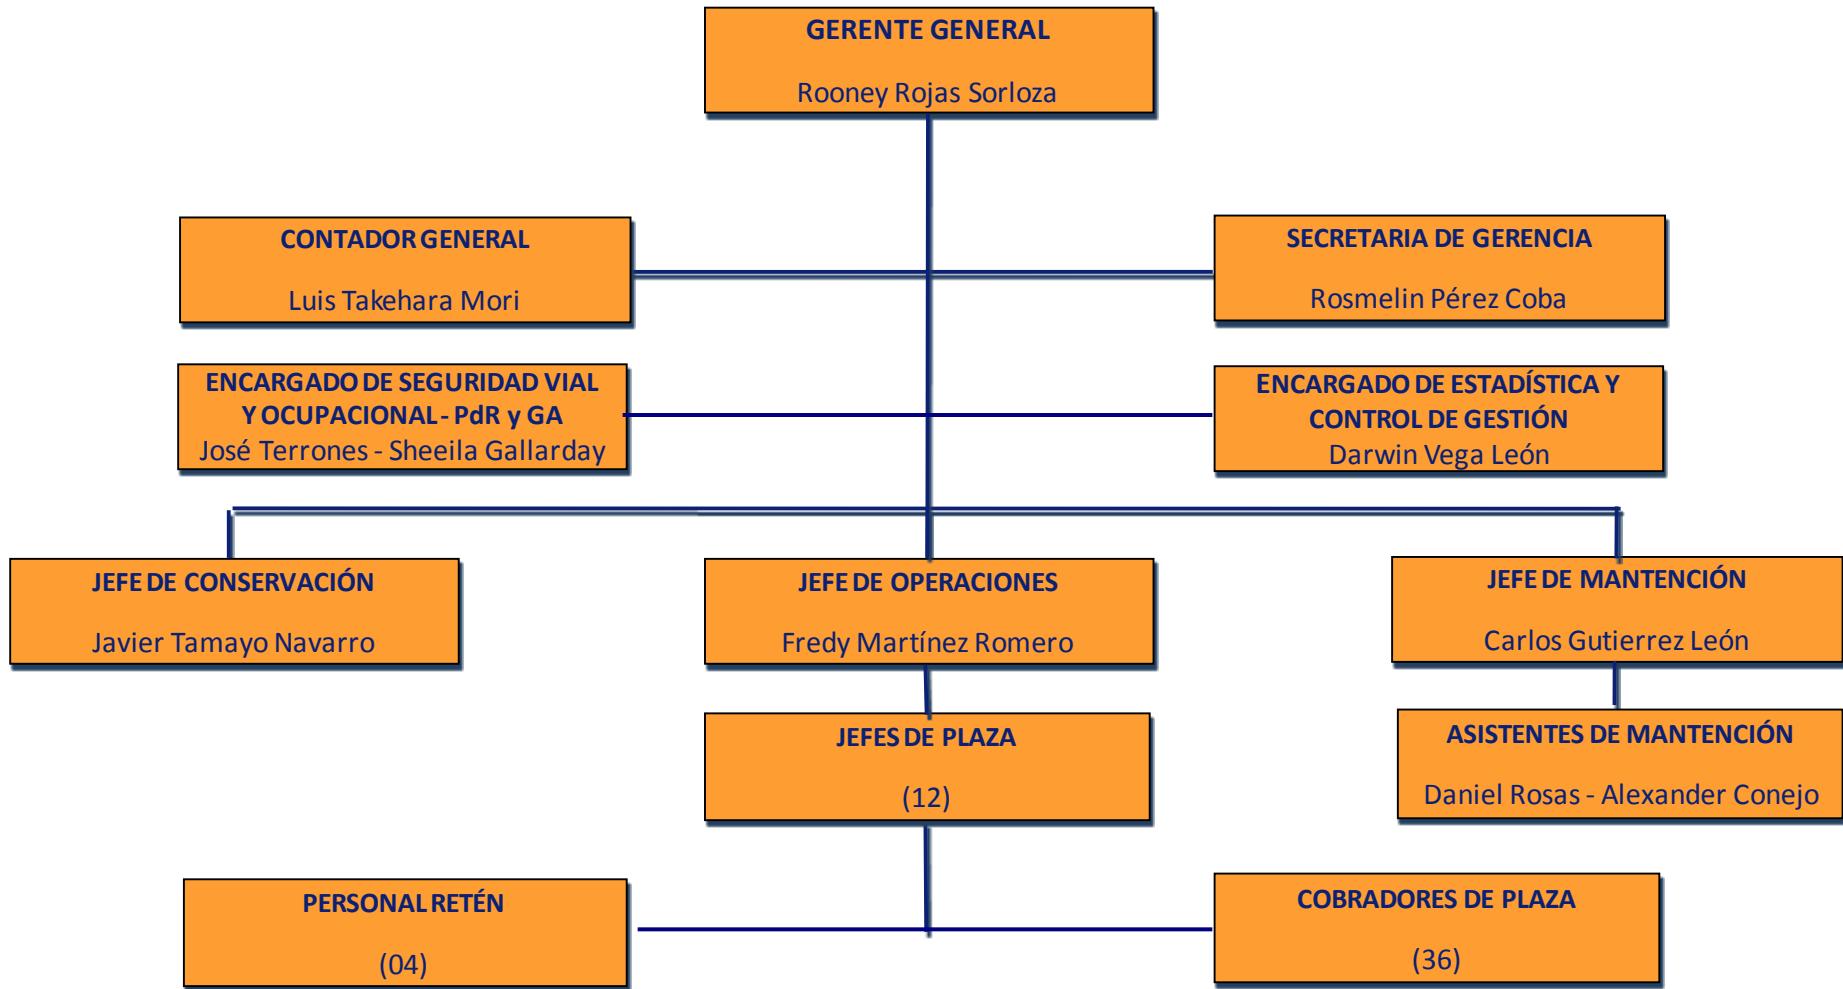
GERENTE GENERAL

Rooney Rojas Sorloza

CONTADOR GENERAL

Luis Takehara Mori

SECRETARIA DE GERENCIA

Rosmelin Pérez Coba

ENCARGADO DE SEGURIDAD VIAL Y OCUPACIONAL - PdR y GA

José Terrones - Sheeila Gallarday

ENCARGADO DE ESTADÍSTICA Y CONTROL DE GESTIÓN

Darwin Vega León

JEFE DE CONSERVACIÓN

Javier Tamayo Navarro

JEFE DE OPERACIONES

Fredy Martínez Romero

JEFE DE MANTENCIÓN

Carlos Gutierrez León

JEFES DE PLAZA

(12)

ASISTENTES DE MANTENCIÓN

Daniel Rosas - Alexander Conejo

PERSONAL RETÉN

(04)

COBRADORES DE PLAZA

(36)